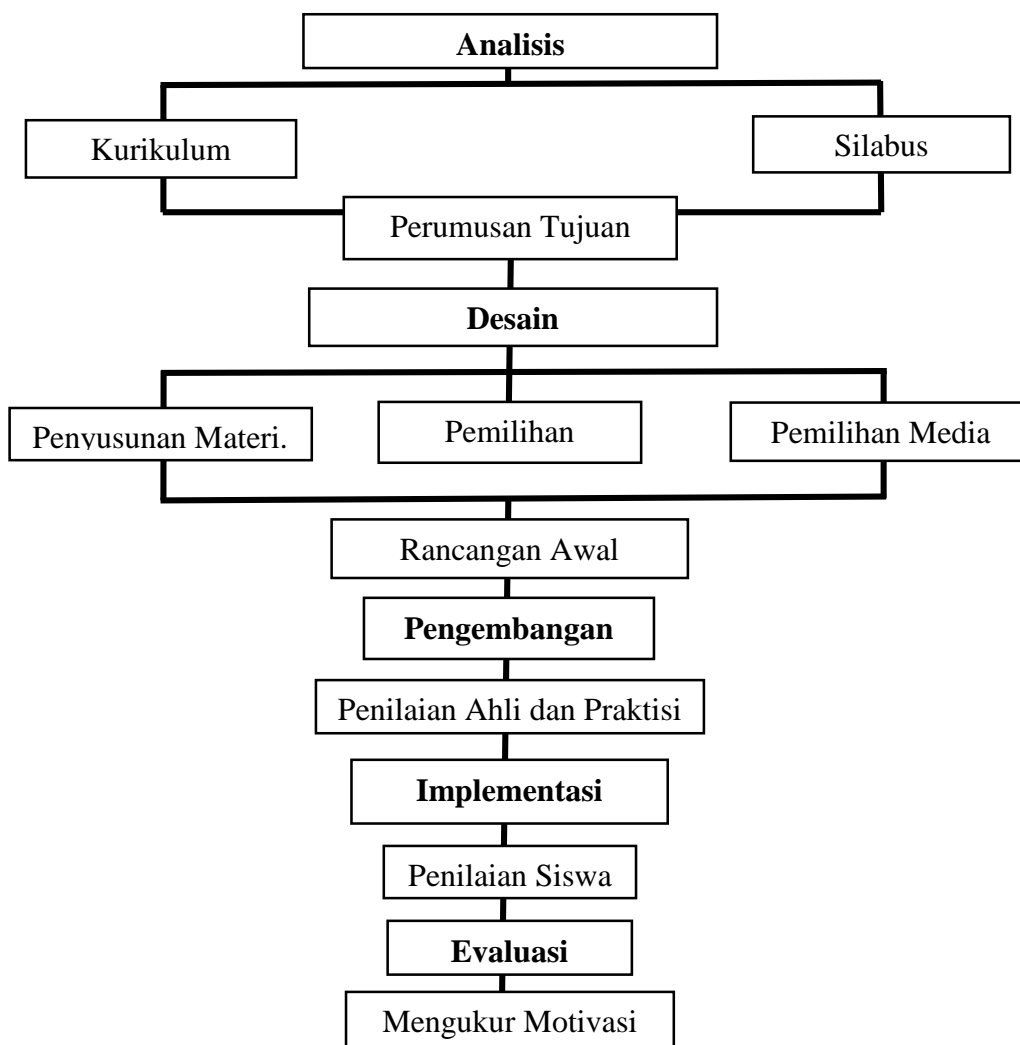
**Analisis**

Kurikulum

Silabus

Perumusan Tujuan

**Desain**

Penyusunan Materi.

Pemilihan

Pemilihan Media

Rancangan Awal

**Pengembangan**

Penilaian Ahli dan Praktisi

**Implementasi**

Penilaian Siswa

**Evaluasi**

Mengukur Motivasi